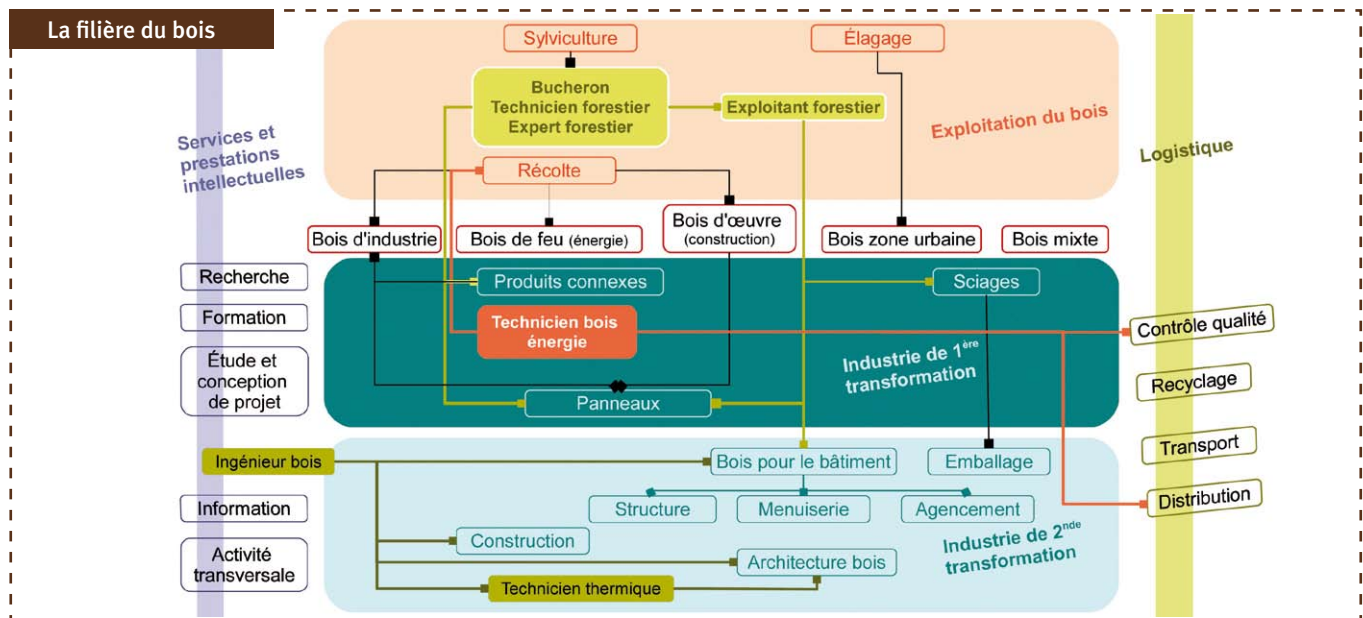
La filière du bois

Sylviculture

Élagage

Bucheron
Technicien forestier
Expert forestier

Exploitant forestier

Exploitation du bois

Services et prestations intellectuelles

Logistique

Récolte

Bois d'industrie

Bois de feu (énergie)

Bois d'œuvre (construction)

Bois zone urbaine

Bois mixte

Recherche

Produits connexes

Sciages

Formation

Technicien bois énergie

Contrôle qualité

Étude et conception de projet

Industrie de 1ère transformation

Recyclage

Panneaux

Transport

Ingénieur bois

Bois pour le bâtiment

Emballage

Information

Structure

Menuiserie

Agencement

Distribution

Construction

Industrie de 2nde transformation

Activité transversale

Architecture bois

Technicien thermique